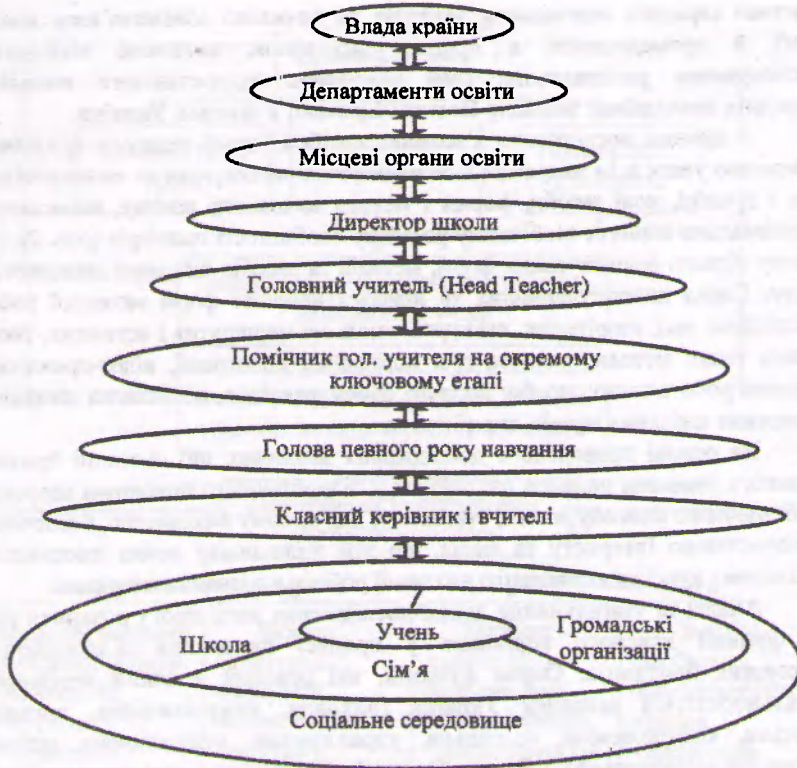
Влада країни

Департаменти освіти

Місцеві органи освіти

Директор школи

Головний учитель (Head Teacher)

Помічник гол. учителя на окремому ключовому етапі

Голова певного року навчання

Класний керівник і вчителі

Учень

Школа

Громадські організації

Сім'я

Соціальне середовище